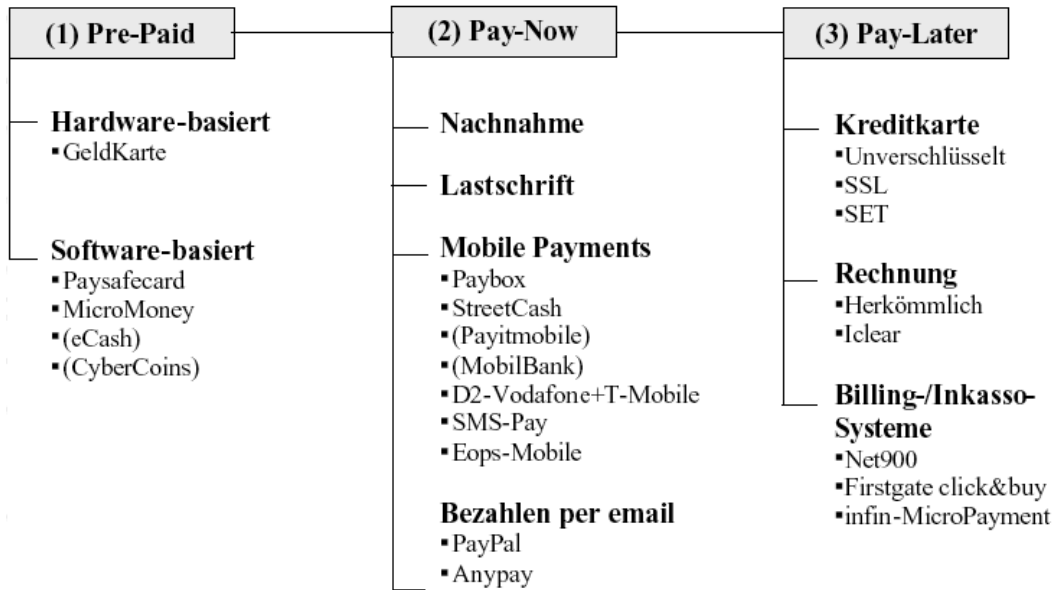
(1) Pre-Paid

Hardware-basiert
▪GeldKarte

Software-basiert
▪Paysafecard
▪MicroMoney
▪(eCash)
▪(CyberCoins)

(2) Pay-Now

Nachnahme

Lastschrift

Mobile Payments
▪Paybox
▪StreetCash
▪(Payitmobile)
▪(MobilBank)
▪D2-Vodafone+T-Mobile
▪SMS-Pay
▪Eops-Mobile

Bezahlen per email
▪PayPal
▪Anypay

(3) Pay-Later

Kreditkarte
▪Unverschlüsselt
▪SSL
▪SET

Rechnung
▪Herkömmlich
▪Iclear

Billing-/Inkasso-Systeme
▪Net900
▪Firstgate click&buy
▪infin-MicroPayment